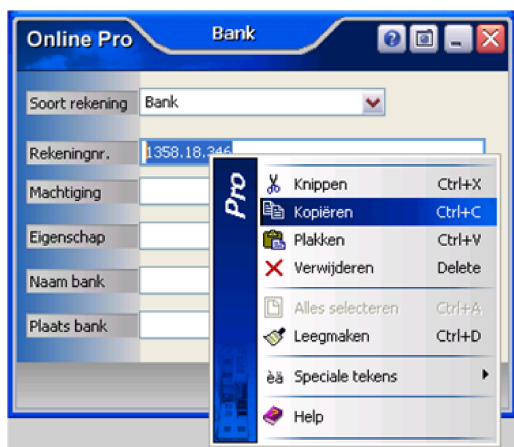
Online Pro
Bank

Soort rekening
Bank

Rekeningnr.
1358.18.346

Machtiging

Eigenschap

Naam bank

Plaats bank

Pro

Knippen Ctrl+X
Kopiëren Ctrl+C
Plakken Ctrl+V
Verwijderen Delete
Alles selecteren Ctrl+A
Leegmaken Ctrl+D
èä Speciale tekens
Help